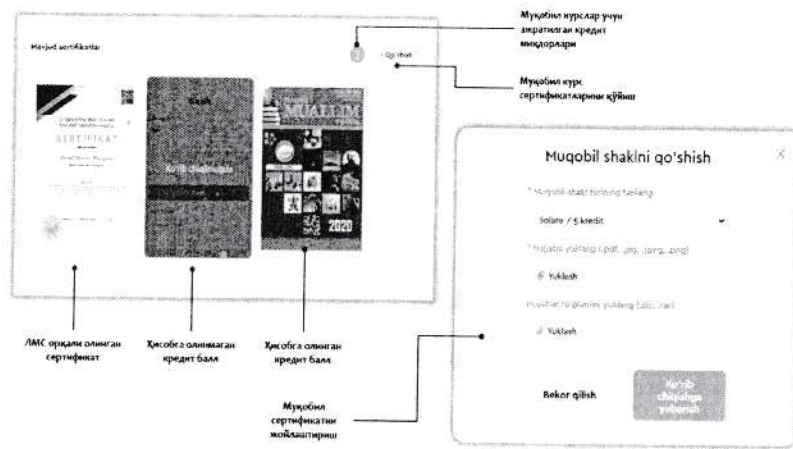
Mavjud sertifikatlar

+ Qo'shish

Муқобил курслар учун ажратилган кредит миқдорлари

Муқобил курс сертификатларини қўйиш

SERTIFIKAT

Ko'rib chiqilmoqda

MUALLIM

2020

Muqobil shaklni qo'shish

* Muqobil shakl turini tanlang

Solare / 5 kredit

* Hujjatni yuklang (.pdf, .jpg, .jpeg, .png)

Yuklash

Hujjatlar to'plamini yuklang (.zip, .rar)

Yuklash

Bekor qilish

Ko'rib chiqishga yuborish

ЛМС орқали олинган сертификат

Ҳисобга олинмаган кредит балл

Ҳисобга олинган кредит балл

Муқобил сертификатни жойлаштириш